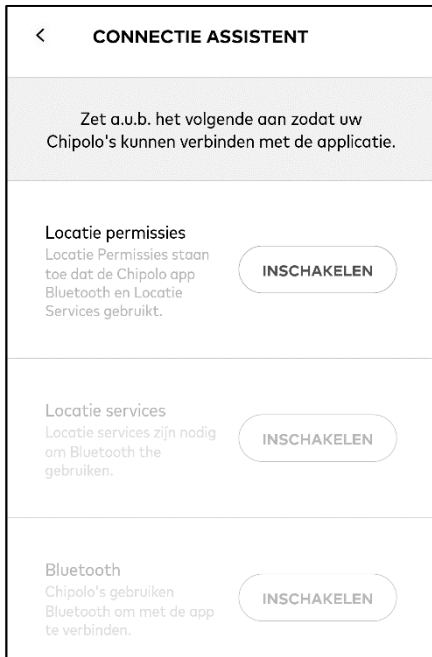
< CONNECTIE ASSISTENT

Zet a.u.b. het volgende aan zodat uw Chipolo's kunnen verbinden met de applicatie.

Locatie permissies
Locatie Permissies staan toe dat de Chipolo app Bluetooth en Locatie Services gebruikt.

INSCHAKELEN

Locatie services
Locatie services zijn nodig om Bluetooth the gebruiken.

INSCHAKELEN

Bluetooth
Chipolo's gebruiken Bluetooth om met de app te verbinden.

INSCHAKELEN